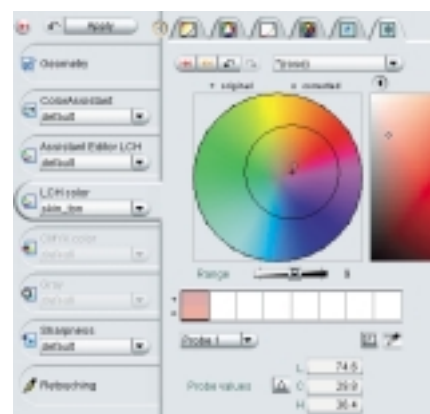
Apply

Generally

ColorAssistant
default

Assistant Editor LCH
default

LCH color
skin_tone

CMYK color
default

Gray
default

Sharpness
default

Retouching

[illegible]

original
corrected

Range
8

Probe 1

Probe values
L 74.5
C 29.9
H 36.4